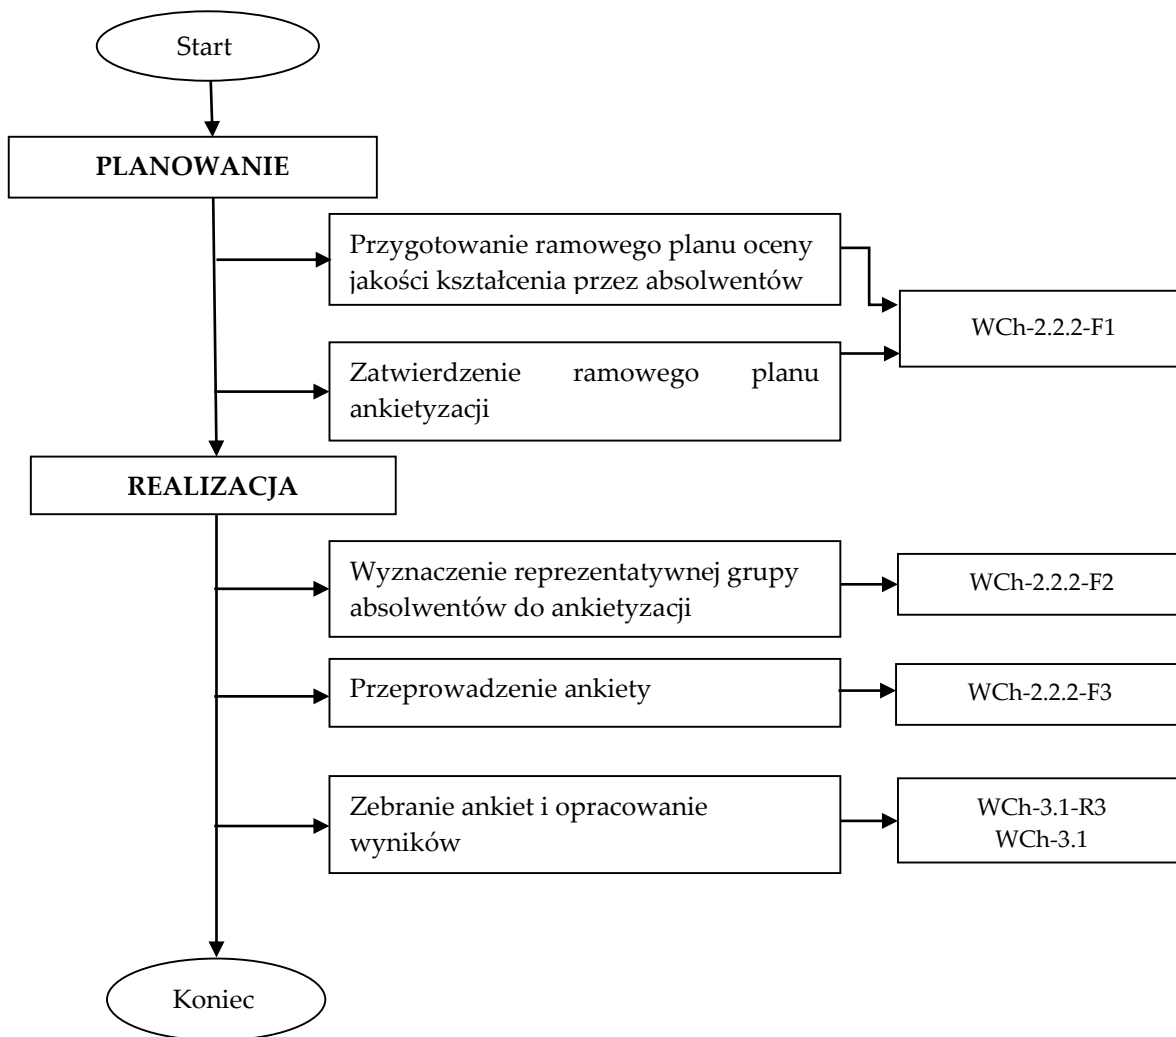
Start

PLANOWANIE

Przygotowanie ramowego planu oceny jakości kształcenia przez absolwentów

WCh-2.2.2-F1

Zatwierdzenie ramowego planu ankietyzacji

REALIZACJA

Wyznaczenie reprezentatywnej grupy absolwentów do ankietyzacji

WCh-2.2.2-F2

Przeprowadzenie ankiety

WCh-2.2.2-F3

Zebranie ankiet i opracowanie wyników

WCh-3.1-R3
WCh-3.1

Koniec